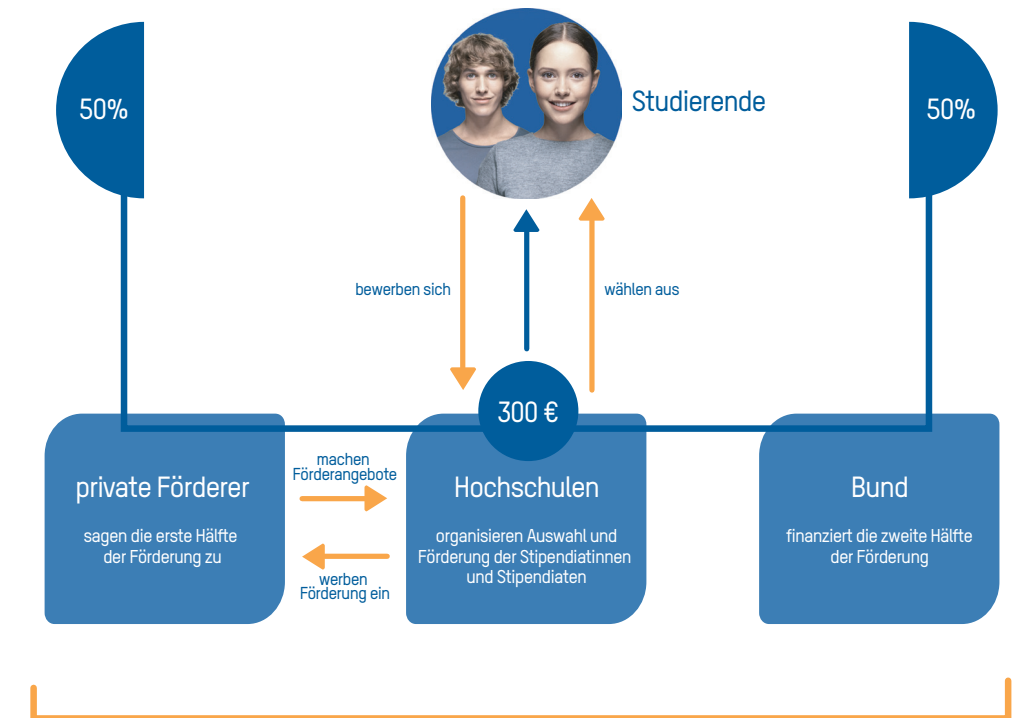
50%

Studierende

50%

bewerben sich

wählen aus

300 €

private Förderer

sagen die erste Hälfte der Förderung zu

machen Förderangebote

werben Förderung ein

Hochschulen

organisieren Auswahl und Förderung der Stipendiatinnen und Stipendiaten

Bund

finanziert die zweite Hälfte der Förderung